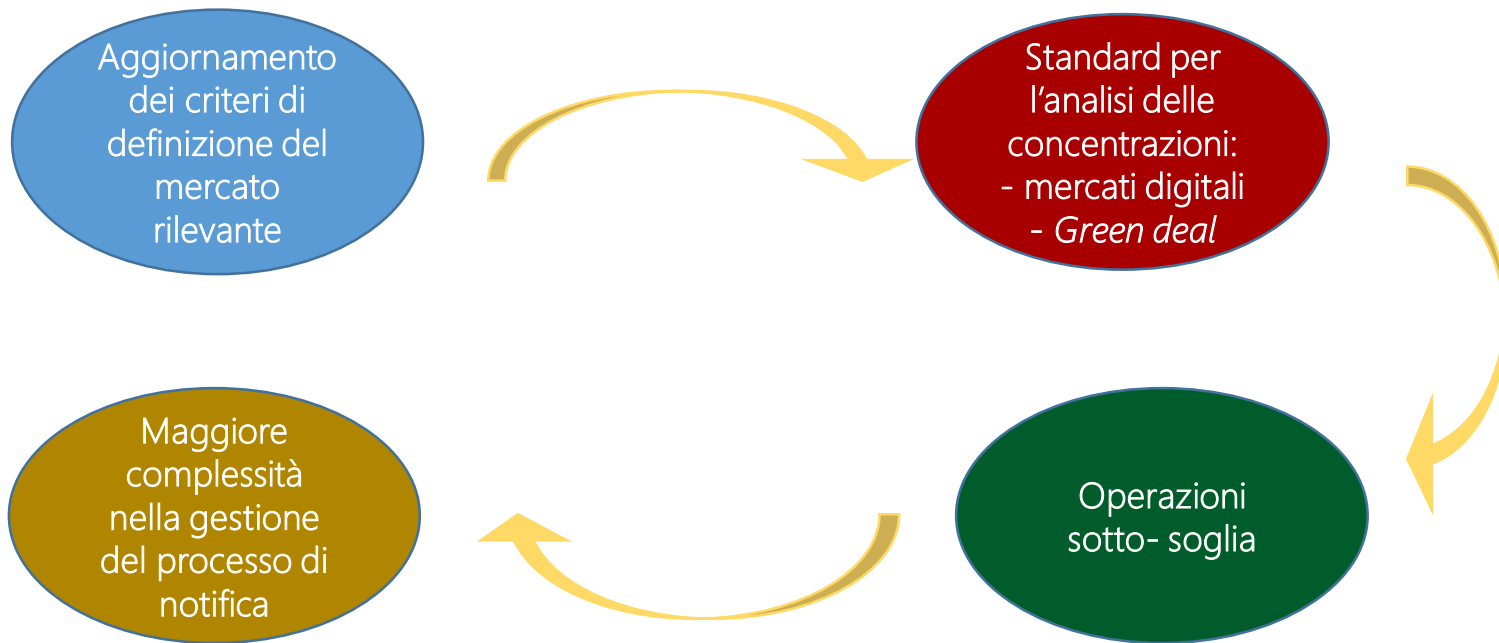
Aggiornamento dei criteri di definizione del mercato rilevante

Standard per l’analisi delle concentrazioni:
- mercati digitali
- *Green deal*

Operazioni sotto- soglia

Maggiore complessità nella gestione del processo di notifica